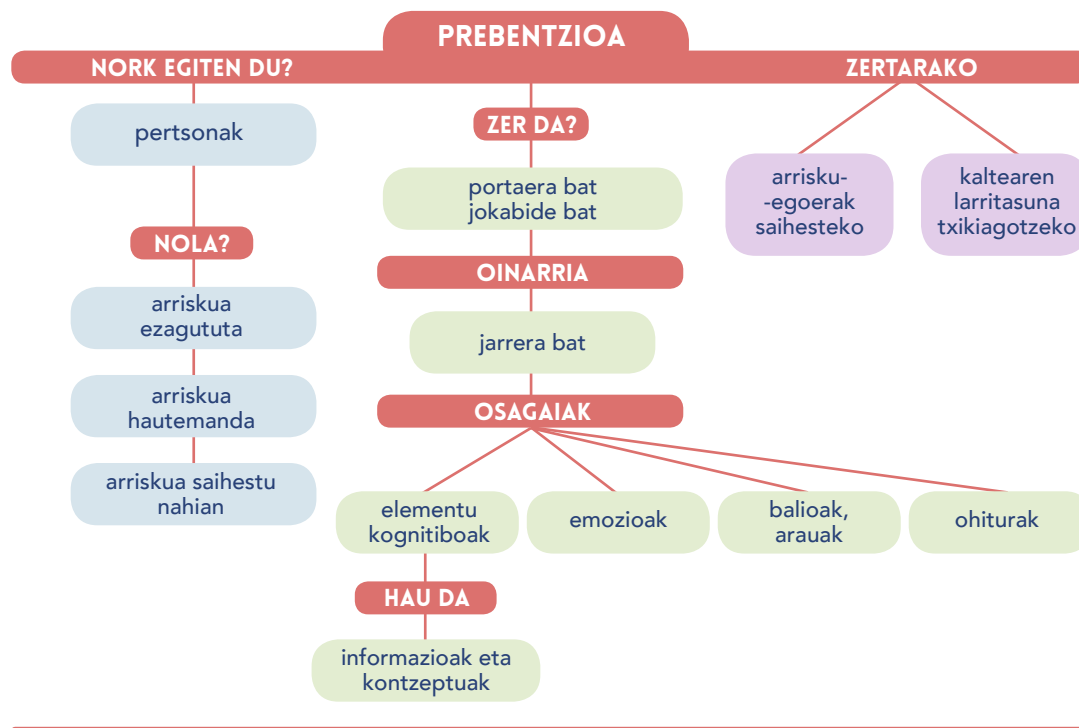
PREBENTZIOA

NORK EGITEN DU?

pertsonak

NOLA?

arriskua ezagututa

arriskua hautemanda

arriskua saihestu nahian

ZER DA?

portaera bat jokabide bat

OINARRIA

jarrera bat

OSAGAIAK

elementu kognitiboak

HAU DA

informazioak eta kontzeptuak

emozioak

balioak, arauak

ohiturak

ZERTARAKO

arrisku--egoerak saihesteko

kaltearen larritasuna txikiagotzeko